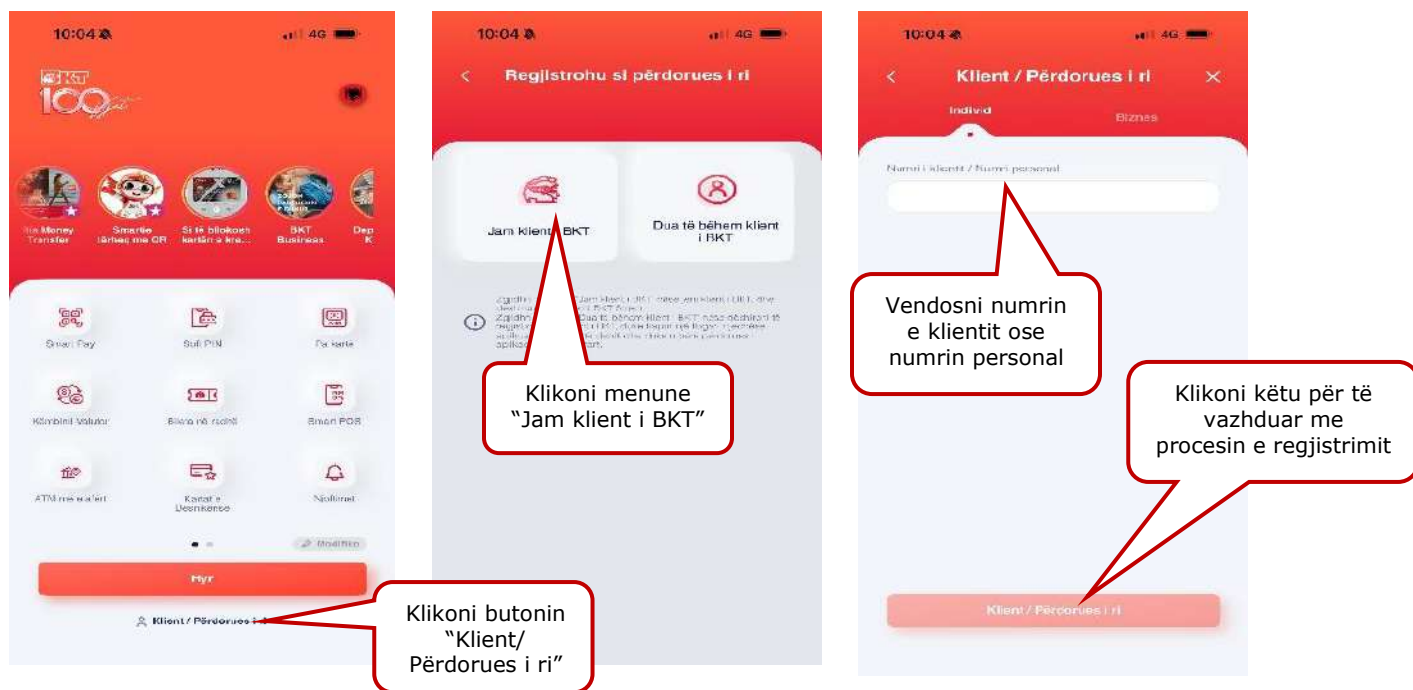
10:04

4G

BKT 100

Money Transfer

Smartie tërheq me QR

Si të bllokosh kartën e kre...

BKT Business

Dep K

Smart Pay

Sull PIN

Pa karte

Këmbimi Valutor

Blerja në rrathë

Smart POS

ATM me afërt

Kartat e Desnikense

Njoftimet

Modifiko

Hyr

Klient / Përdorues i ri

Klikoni butonin "Klient/ Përdorues i ri"

10:04

4G

Regjistrohu si përdorues i ri

Jam klient i BKT

Dua të bëhem klient i BKT

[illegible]

Klikoni menune "Jam klient i BKT"

10:04

4G

Klient / Përdorues i ri

Individ

Biznes

Numri i klientit / Numri personal

Vendosni numrin e klientit ose numrin personal

Klikoni këtu për të vazhduar me procesin e regjistrimit

Klient / Përdorues i ri